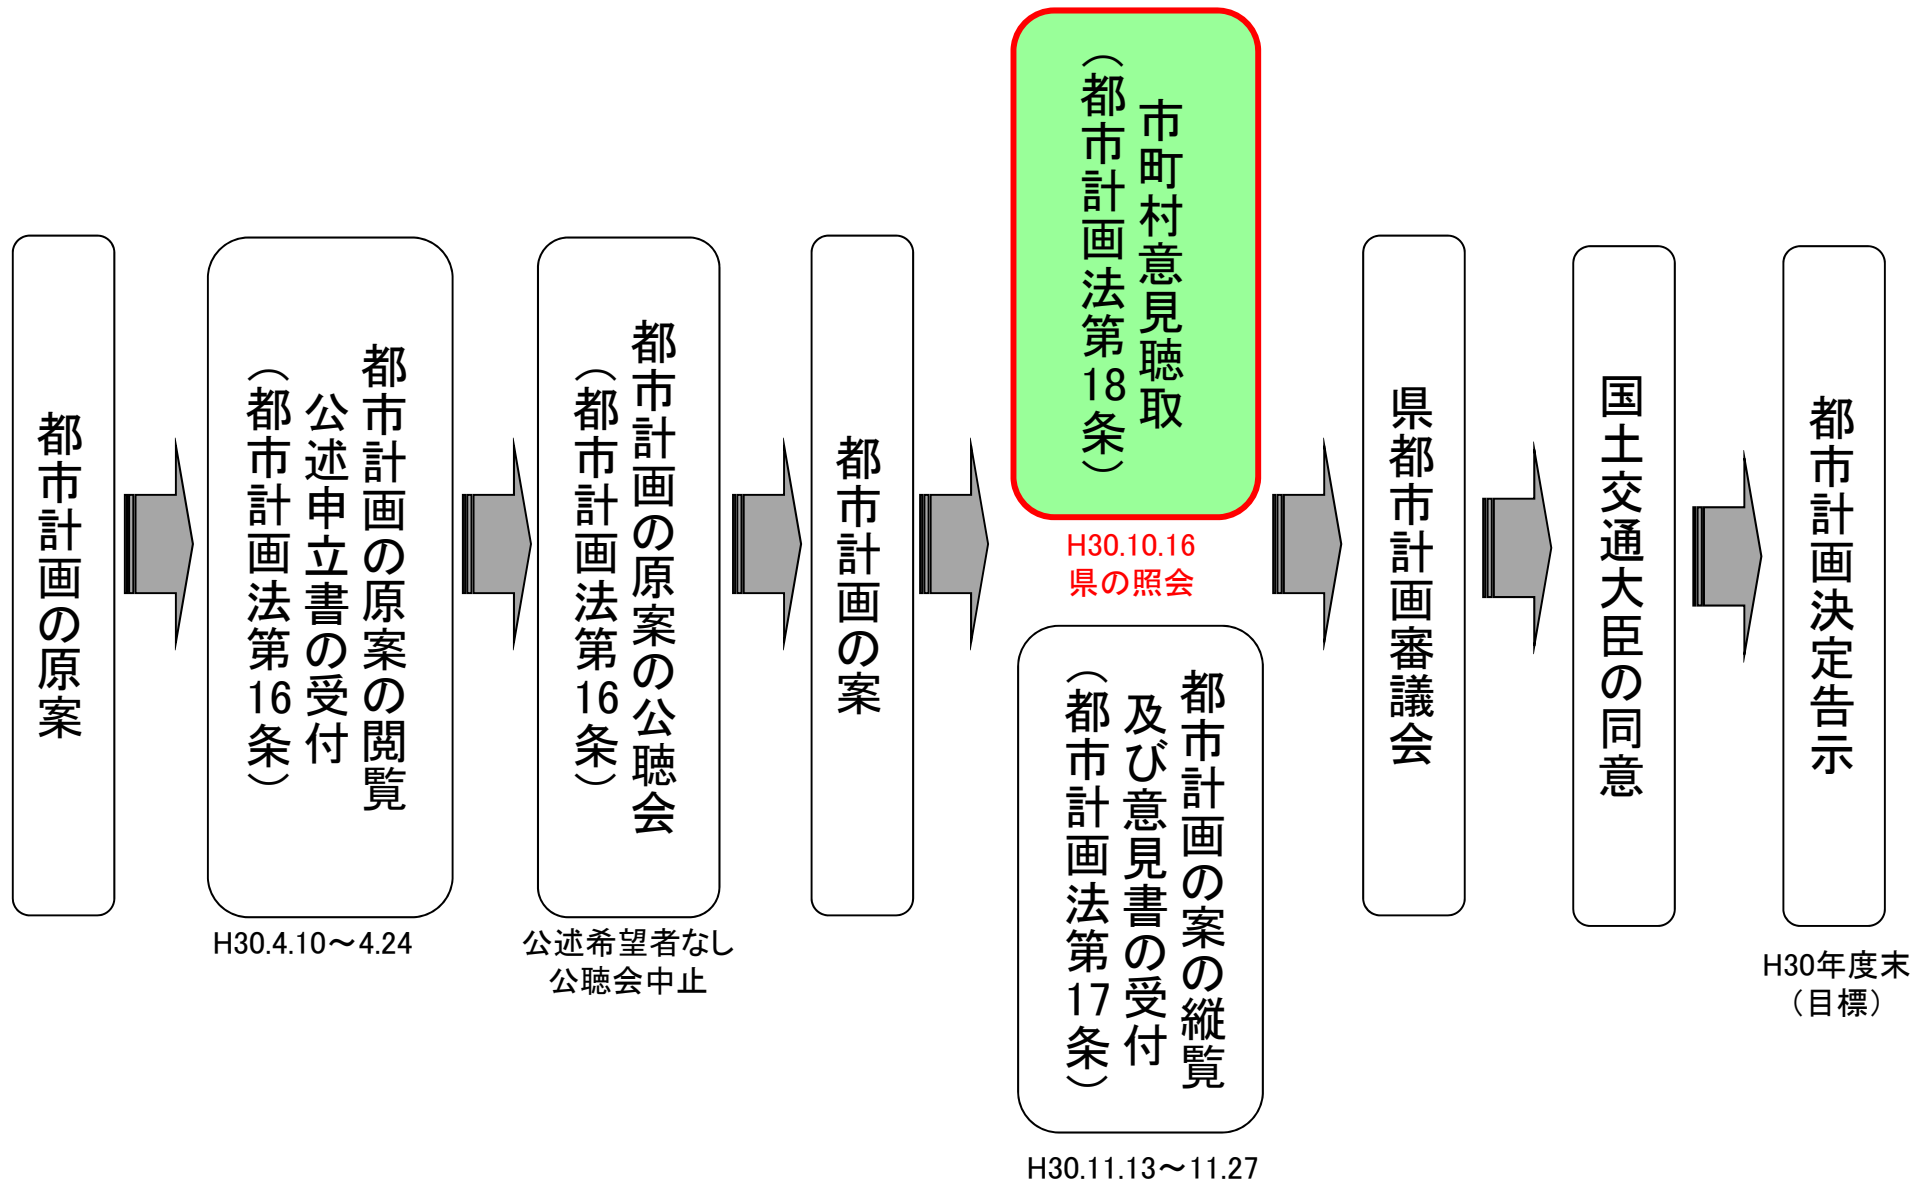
都市計画の原案

都市計画の原案の閲覧
公述申立書の受付
（都市計画法第16条）

H30.4.10～4.24

都市計画の原案の公聴会
（都市計画法第16条）

公述希望者なし
公聴会中止

都市計画の案

市町村意見聴取
（都市計画法第18条）

H30.10.16
県の照会

都市計画の案の縦覧
及び意見書の受付
（都市計画法第17条）

H30.11.13～11.27

県都市計画審議会

国土交通大臣の同意

都市計画決定告示

H30年度末
（目標）